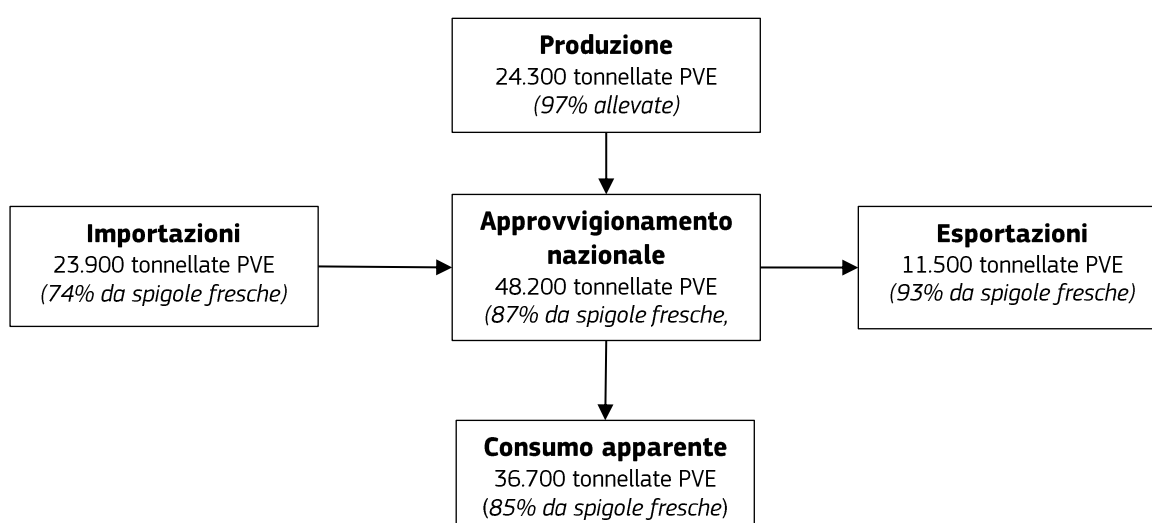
**Produzione**
24.300 tonnellate PVE
*(97% allevate)*

**Importazioni**
23.900 tonnellate PVE
*(74% da spigole fresche)*

**Approvvigionamento nazionale**
48.200 tonnellate PVE
*(87% da spigole fresche,*

**Esportazioni**
11.500 tonnellate PVE
*(93% da spigole fresche)*

**Consumo apparente**
36.700 tonnellate PVE
(*85% da spigole fresche*)